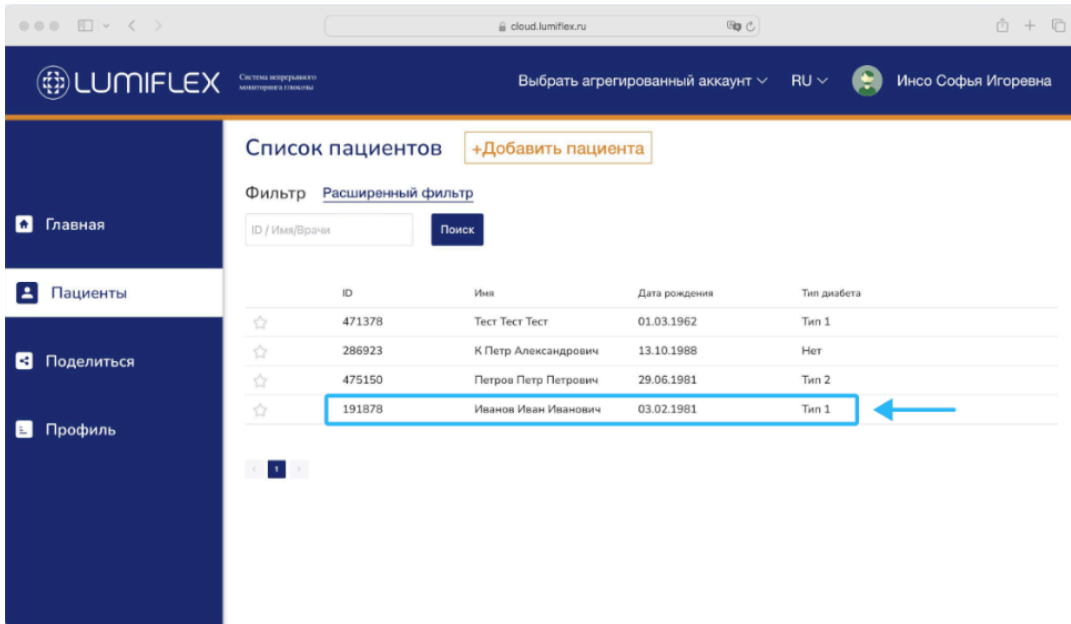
cloud.lumiflex.ru

LUMIFLEX Система непрерывного мониторинга глюкозы

Выбрать агрегированный аккаунт RU Инсо Софья Игоревна

Главная

Пациенты

Поделиться

Профиль

Список пациентов +Добавить пациента

Фильтр Расширенный фильтр

ID / Имя/Врачи Поиск

| | ID | Имя | Дата рождения | Тип диабета |
|---|---|---|---|---|
| ☆ | 471378 | Тест Тест Тест | 01.03.1962 | Тип 1 |
| ☆ | 286923 | К Петр Александрович | 13.10.1988 | Нет |
| ☆ | 475150 | Петров Петр Петрович | 29.06.1981 | Тип 2 |
| ☆ | 191878 | Иванов Иван Иванович | 03.02.1981 | Тип 1 |

1